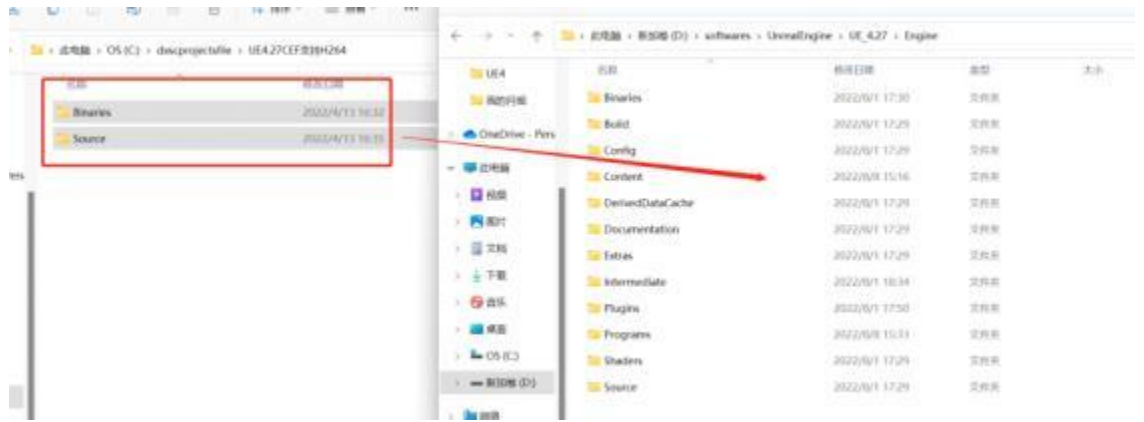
排序 · 查看 · ···

› 此电脑 › OS (C:) › dwcprojectsfile › UE4.27CEF支持H264

名称 修改日期

Binaries 2022/4/13 16:32

Source 2022/4/13 16:35

tes

← → ˅ ↑ › 此电脑 › 新加卷 (D:) › softwares › UnrealEngine › UE_4.27 › Engine

UE4

我的共享

OneDrive - Pers

此电脑

视频

图片

文档

下载

音乐

桌面

OS (C:)

新加卷 (D:)

网络

| 名称 | 修改日期 | 类型 | 大小 |
|---|---|---|---|
| Binaries | 2022/6/1 17:30 | 文件夹 | |
| Build | 2022/6/1 17:29 | 文件夹 | |
| Config | 2022/6/1 17:29 | 文件夹 | |
| Content | 2022/6/8 15:16 | 文件夹 | |
| DerivedDataCache | 2022/6/1 17:29 | 文件夹 | |
| Documentation | 2022/6/1 17:29 | 文件夹 | |
| Extras | 2022/6/1 17:29 | 文件夹 | |
| Intermediate | 2022/6/1 18:34 | 文件夹 | |
| Plugins | 2022/6/1 17:50 | 文件夹 | |
| Programs | 2022/6/8 15:11 | 文件夹 | |
| Shaders | 2022/6/1 17:29 | 文件夹 | |
| Source | 2022/6/1 17:29 | 文件夹 | |